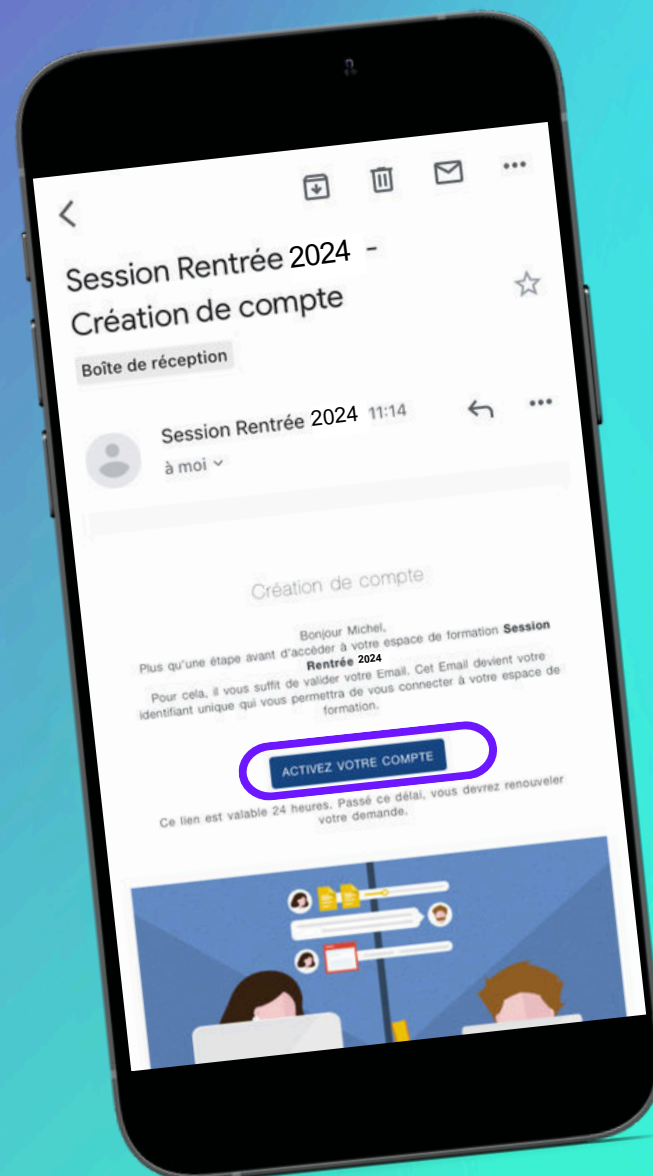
Session Rentrée 2024 - Création de compte

Boîte de réception

Session Rentrée 2024 11:14

à moi

Création de compte

Bonjour Michel,
Plus qu'une étape avant d'accéder à votre espace de formation **Session Rentrée 2024**

Pour cela, il vous suffit de valider votre Email. Cet Email devient votre identifiant unique qui vous permettra de vous connecter à votre espace de formation.

ACTIVEZ VOTRE COMPTE

Ce lien est valable 24 heures. Passé ce délai, vous devrez renouveler votre demande.